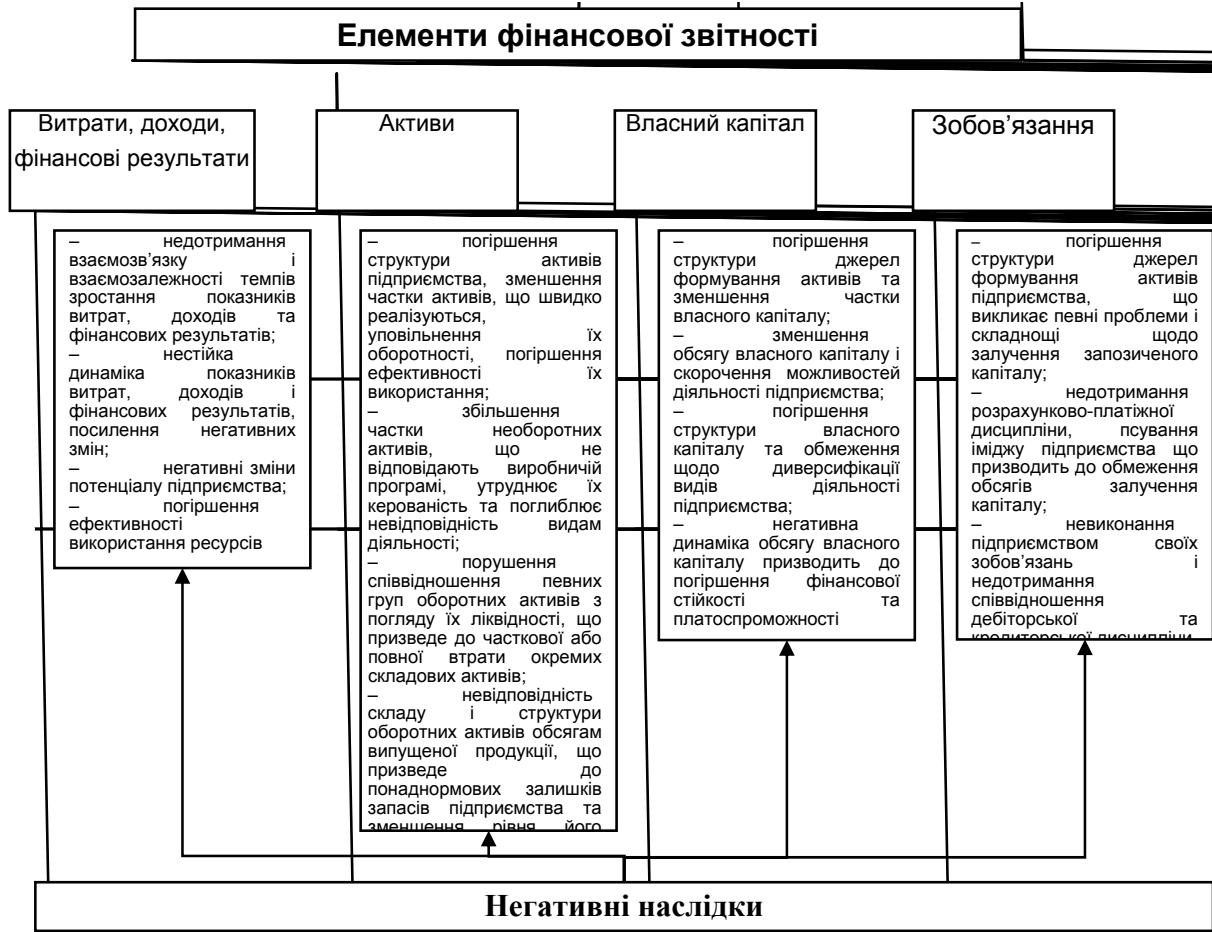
Елементи фінансової звітності

Витрати, доходи, фінансові результати

Активи

Власний капітал

Зобов'язання

– недотримання взаємозв'язку і взаємозалежності темпів зростання показників витрат, доходів та фінансових результатів;
– нестійка динаміка показників витрат, доходів і фінансових результатів, посилення негативних змін;
– негативні зміни потенціалу підприємства;
– погіршення ефективності використання ресурсів

– погіршення структури активів підприємства, зменшення частки активів, що швидко реалізуються, уповільнення їх оборотності, погіршення ефективності їх використання;
– збільшення частки необоротних активів, що не відповідають виробничій програмі, утруднює їх керованість та поглиблює невідповідність видам діяльності;
– порушення співвідношення певних груп оборотних активів з погляду їх ліквідності, що призведе до часткової або повної втрати окремих складових активів;
– невідповідність складу і структури оборотних активів обсягам випущеної продукції, що призведе до понаднормових залишків запасів підприємства та зменшення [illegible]

– погіршення структури джерел формування активів та зменшення частки власного капіталу;
– зменшення обсягу власного капіталу і скорочення можливостей діяльності підприємства;
– погіршення структури власного капіталу та обмеження щодо диверсифікації видів діяльності підприємства;
– негативна динаміка обсягу власного капіталу призводить до погіршення фінансової стійкості та платоспроможності

– погіршення структури джерел формування активів підприємства, що викликає певні проблеми і складнощі щодо залучення запозиченого капіталу;
– недотримання розрахунково-платіжної дисципліни, псування іміджу підприємства що призводить до обмеження обсягів залучення капіталу;
– невиконання підприємством своїх зобов'язань і недотримання співвідношення дебіторської та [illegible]

Негативні наслідки